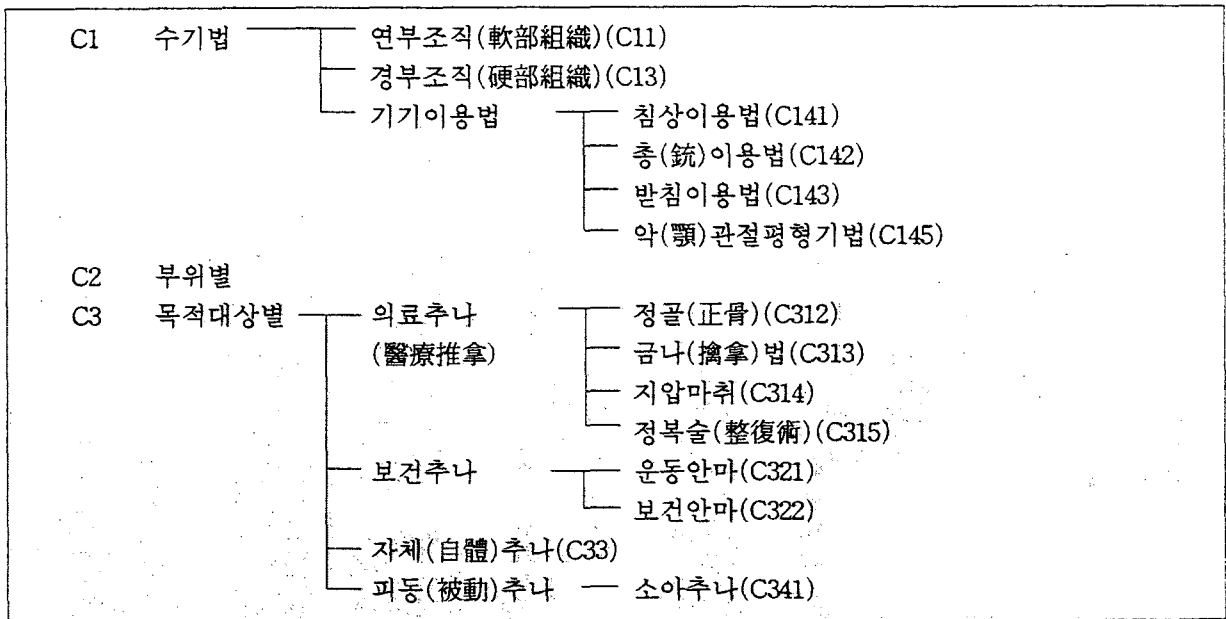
C1 수기법 — 연부조직(軟部組織)(C11)
경부조직(硬部組織)(C13)
기기이용법 — 침상이용법(C141)
총(銃)이용법(C142)
받침이용법(C143)
악(顎)관절평형기법(C145)

C2 부위별

C3 목적대상별 — 의료추나 (醫療推拿) — 정골(正骨)(C312)
금나(擒拿)법(C313)
지압마취(C314)
정복술(整復術)(C315)
보건추나 — 운동안마(C321)
보건안마(C322)
자체(自體)추나(C33)
피동(被動)추나 — 소아추나(C341)